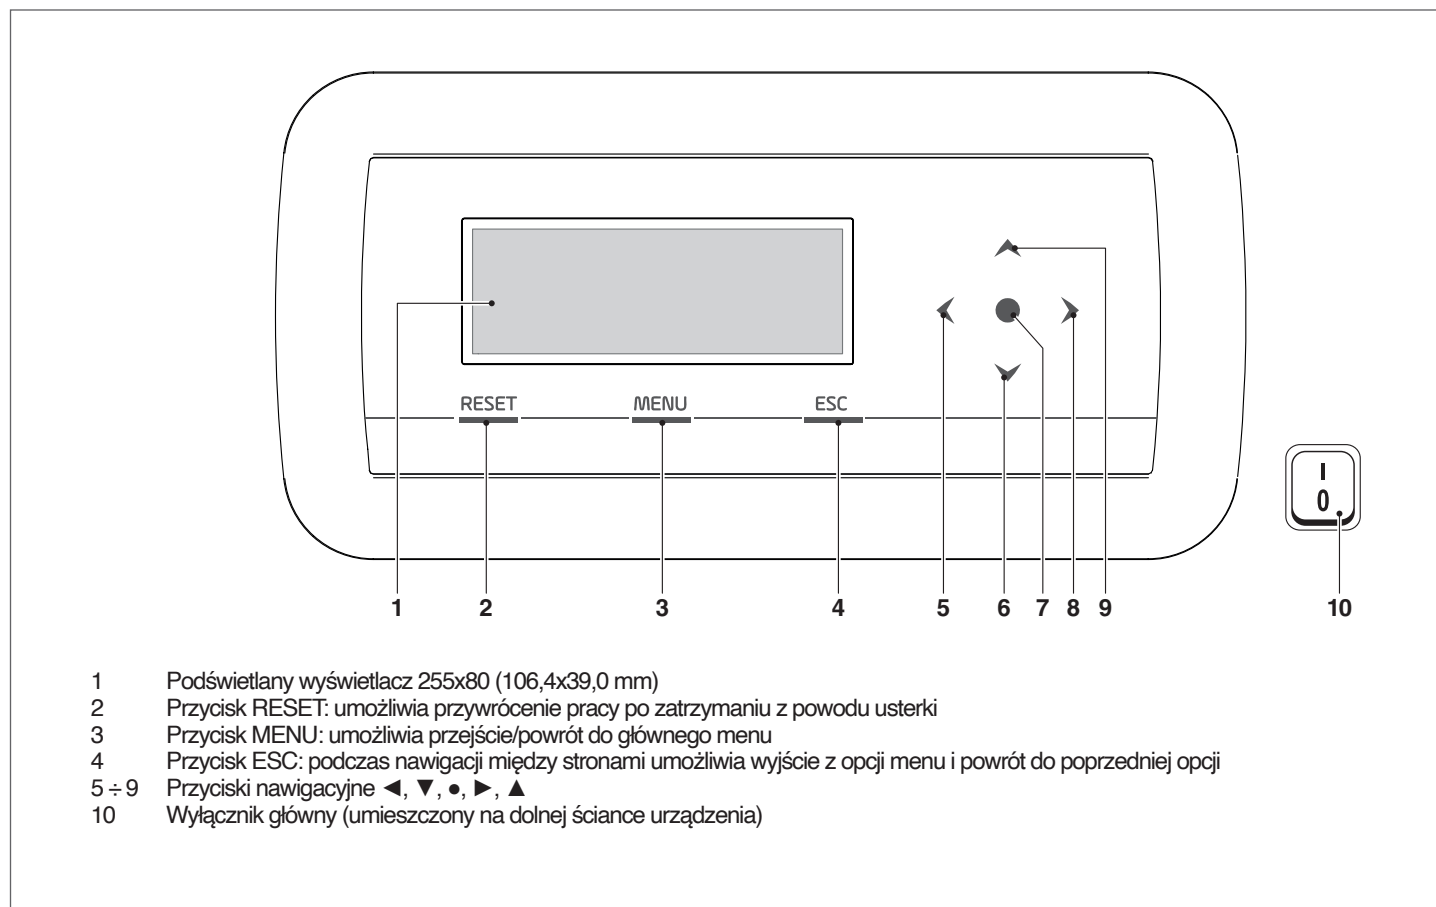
RESET MENU ESC

I
0

1 2 3 4 5 6 7 8 9 10

1 Podświetlany wyświetlacz 255x80 (106,4x39,0 mm)
2 Przycisk RESET: umożliwia przywrócenie pracy po zatrzymaniu z powodu usterki
3 Przycisk MENU: umożliwia przejście/powrót do głównego menu
4 Przycisk ESC: podczas nawigacji między stronami umożliwia wyjście z opcji menu i powrót do poprzedniej opcji
5 ÷ 9 Przyciski nawigacyjne ◄, ▼, ●, ►, ▲
10 Wyłącznik główny (umieszczony na dolnej ściance urządzenia)